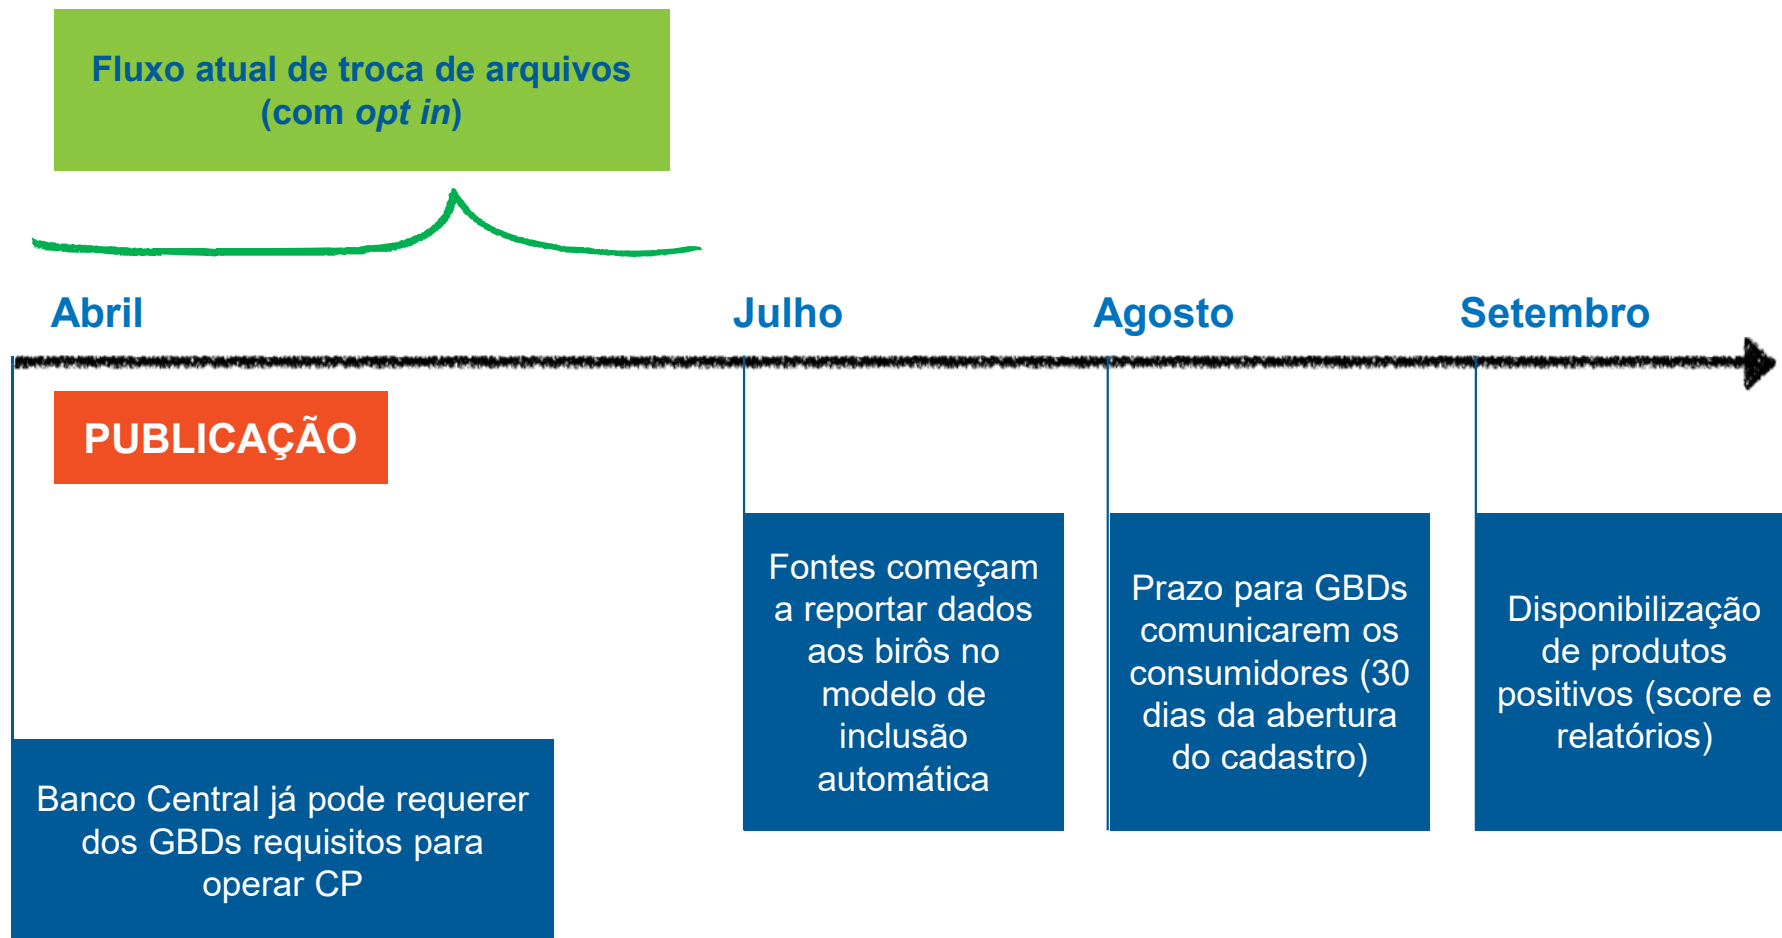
Fluxo atual de troca de arquivos (com *opt in*)

Abril

Julho

Agosto

Setembro

PUBLICAÇÃO

Banco Central já pode requerer dos GBDs requisitos para operar CP

Fontes começam a reportar dados aos birôs no modelo de inclusão automática

Prazo para GBDs comunicarem os consumidores (30 dias da abertura do cadastro)

Disponibilização de produtos positivos (score e relatórios)